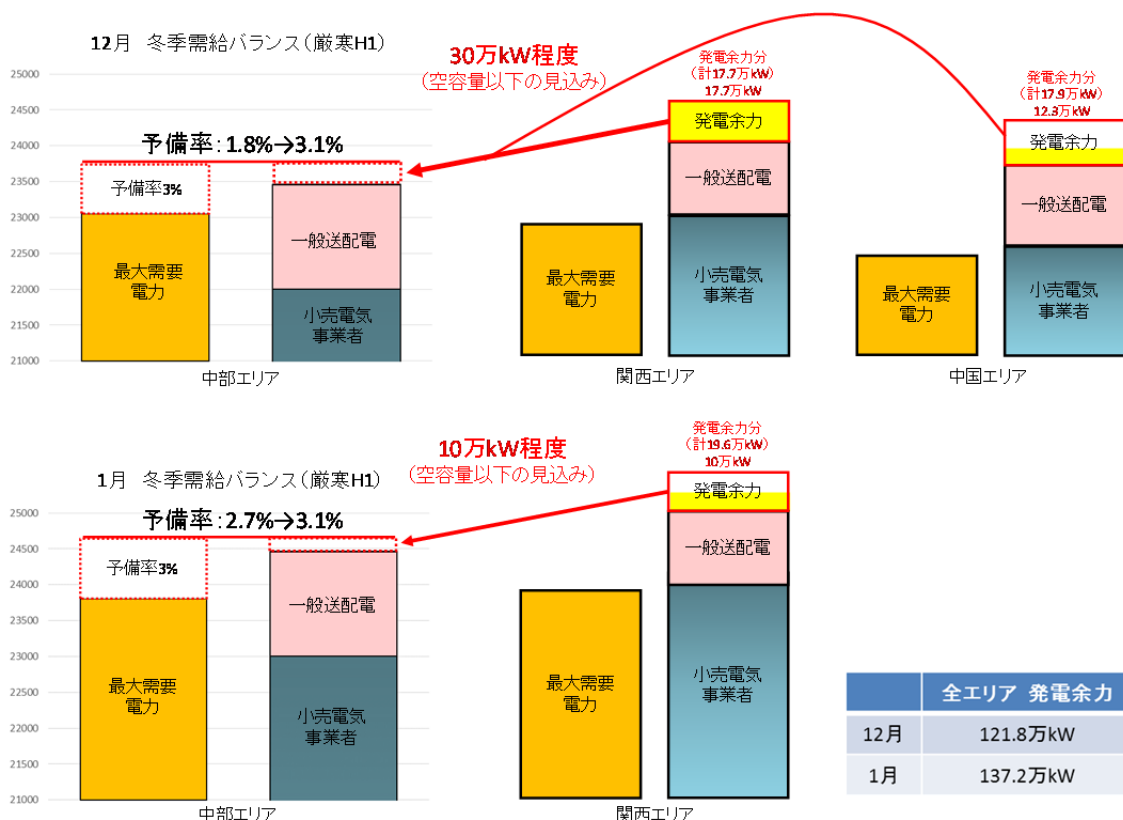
12月 冬季需給バランス（厳寒H1）

30万kW程度
（空容量以下の見込み）

予備率：1.8%→3.1%

25000
24500
24000
23500
23000
22500
22000
21500
21000

予備率3%
最大需要電力
一般送配電
小売電気事業者
中部エリア

発電余力分
（計17.7万kW）
17.7万kW
発電余力
一般送配電
最大需要電力
小売電気事業者
関西エリア

発電余力分
（計17.9万kW）
12.3万kW
発電余力
一般送配電
最大需要電力
小売電気事業者
中国エリア

1月 冬季需給バランス（厳寒H1）

10万kW程度
（空容量以下の見込み）

予備率：2.7%→3.1%

25000
24500
24000
23500
23000
22500
22000
21500
21000

予備率3%
最大需要電力
一般送配電
小売電気事業者
中部エリア

発電余力分
（計19.6万kW）
10万kW
発電余力
一般送配電
最大需要電力
小売電気事業者
関西エリア

| | 全エリア 発電余力 |
|---|---|
| 12月 | 121.8万kW |
| 1月 | 137.2万kW |